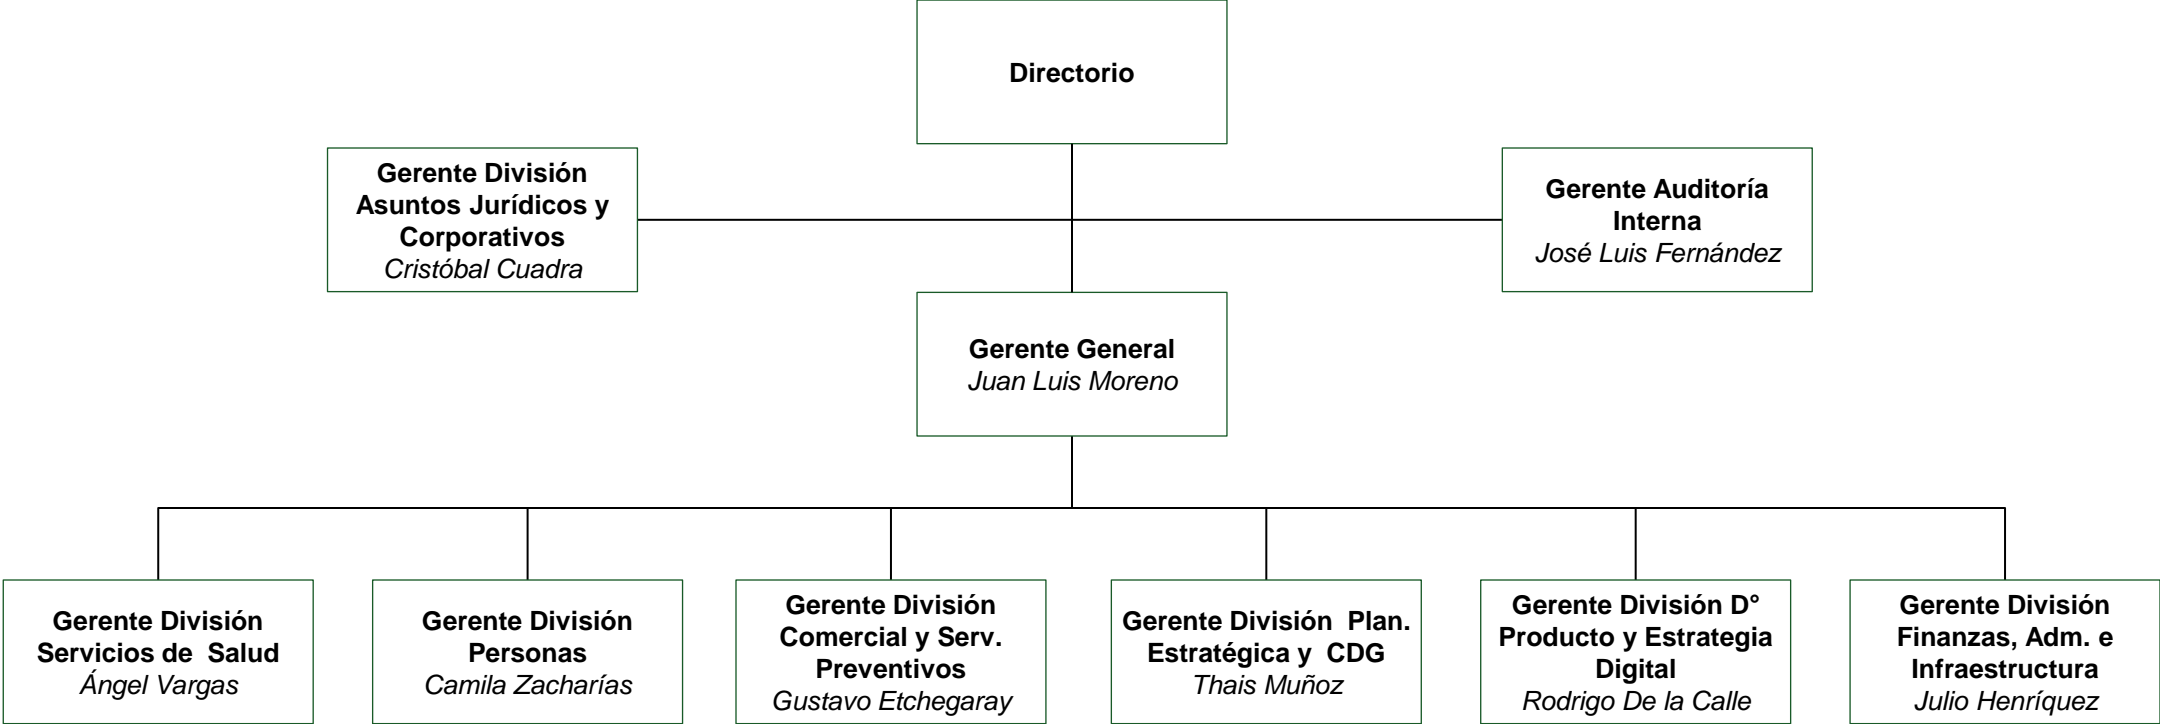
Directorio

Gerente División Asuntos Jurídicos y Corporativos
Cristóbal Cuadra

Gerente Auditoría Interna
José Luis Fernández

Gerente General
Juan Luis Moreno

Gerente División Servicios de Salud
Ángel Vargas

Gerente División Personas
Camila Zacharías

Gerente División Comercial y Serv. Preventivos
Gustavo Etchegaray

Gerente División Plan. Estratégica y CDG
Thais Muñoz

Gerente División D° Producto y Estrategia Digital
Rodrigo De la Calle

Gerente División Finanzas, Adm. e Infraestructura
Julio Henríquez